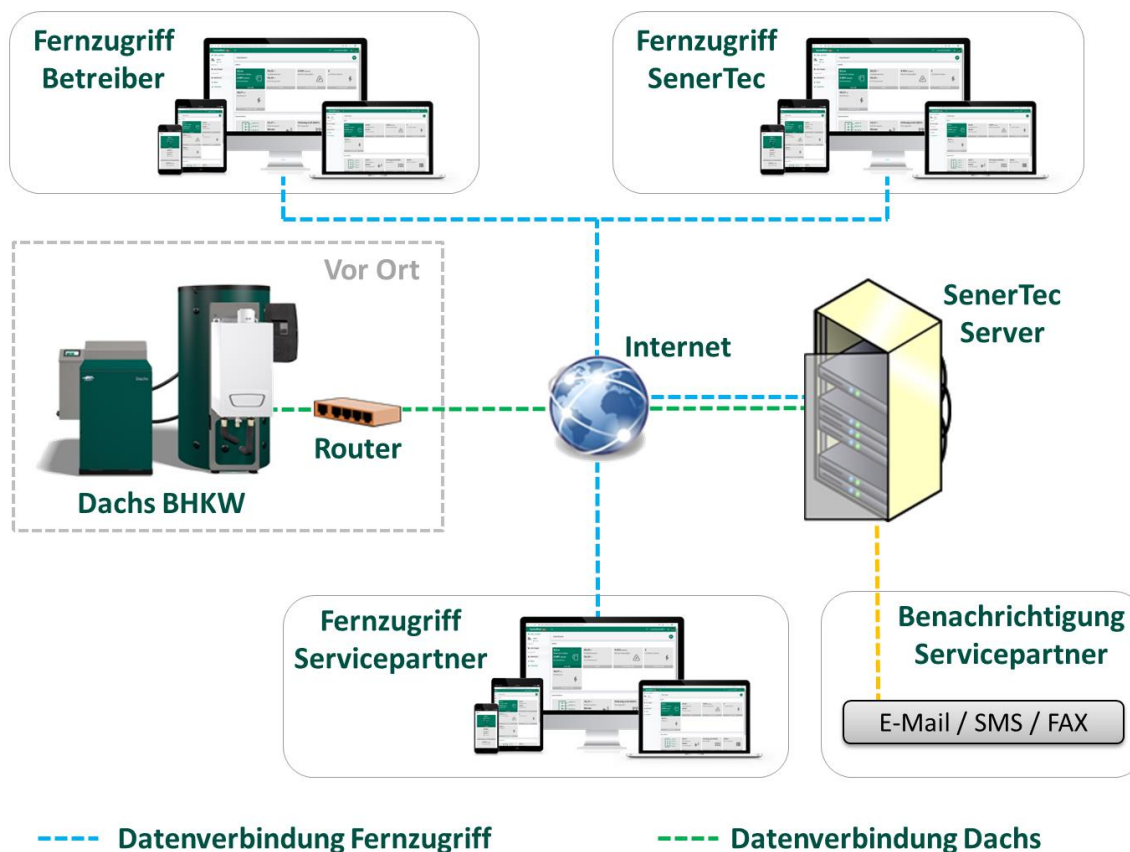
Fernzugriff Betreiber

Fernzugriff SenerTec

Vor Ort

SenerTec Server

Internet

Router

Dachs BHKW

Fernzugriff Servicepartner

Benachrichtigung Servicepartner

E-Mail / SMS / FAX

---- Datenverbindung Fernzugriff

---- Datenverbindung Dachs